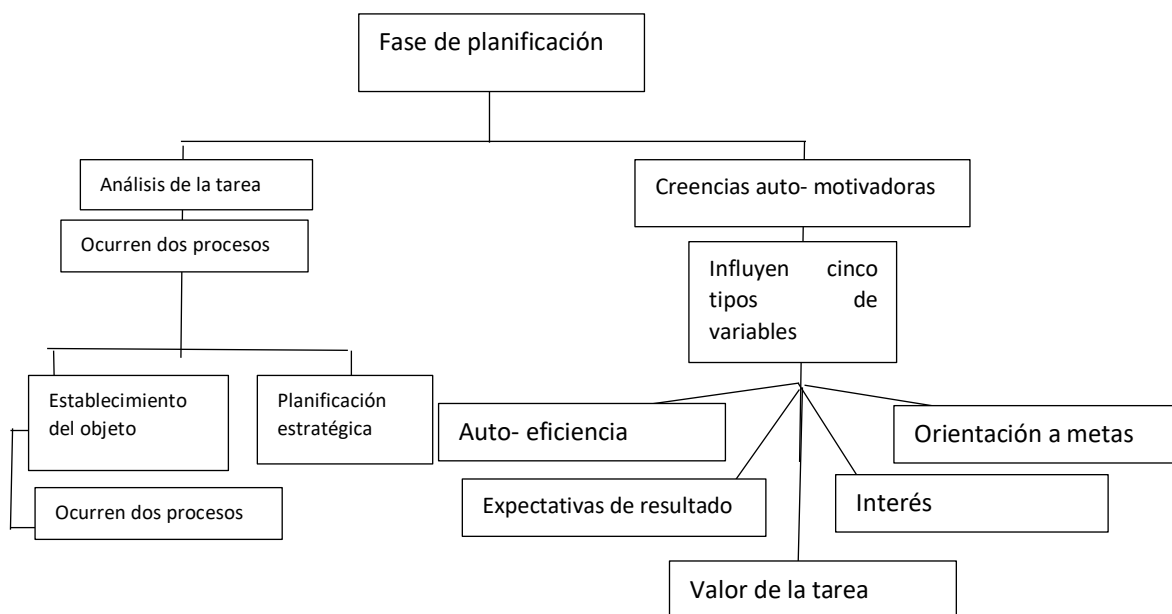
Fase de planificación

Análisis de la tarea

Ocurren dos procesos

Establecimiento del objeto

Ocurren dos procesos

Planificación estratégica

Creencias auto- motivadoras

Influyen cinco tipos de variables

Auto- eficiencia

Expectativas de resultado

Valor de la tarea

Interés

Orientación a metas